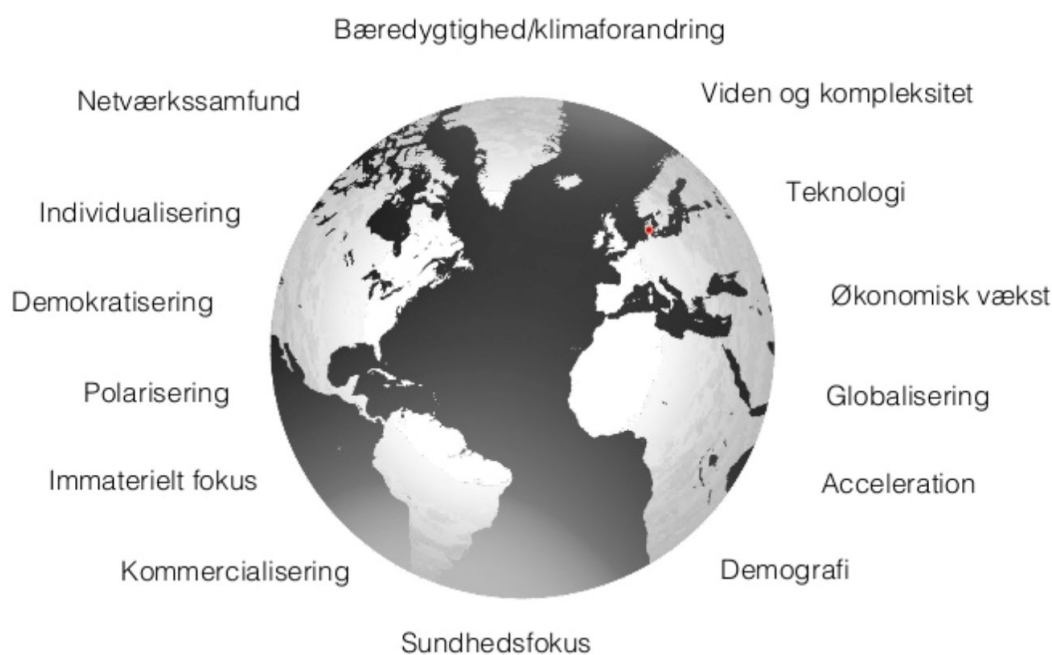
Bæredygtighed/klimaforandring

Netværkssamfund

Viden og kompleksitet

Teknologi

Individualisering

Demokratisering

Økonomisk vækst

Polarisering

Globalisering

Immaterielt fokus

Acceleration

Kommercialisering

Demografi

Sundhedsfokus